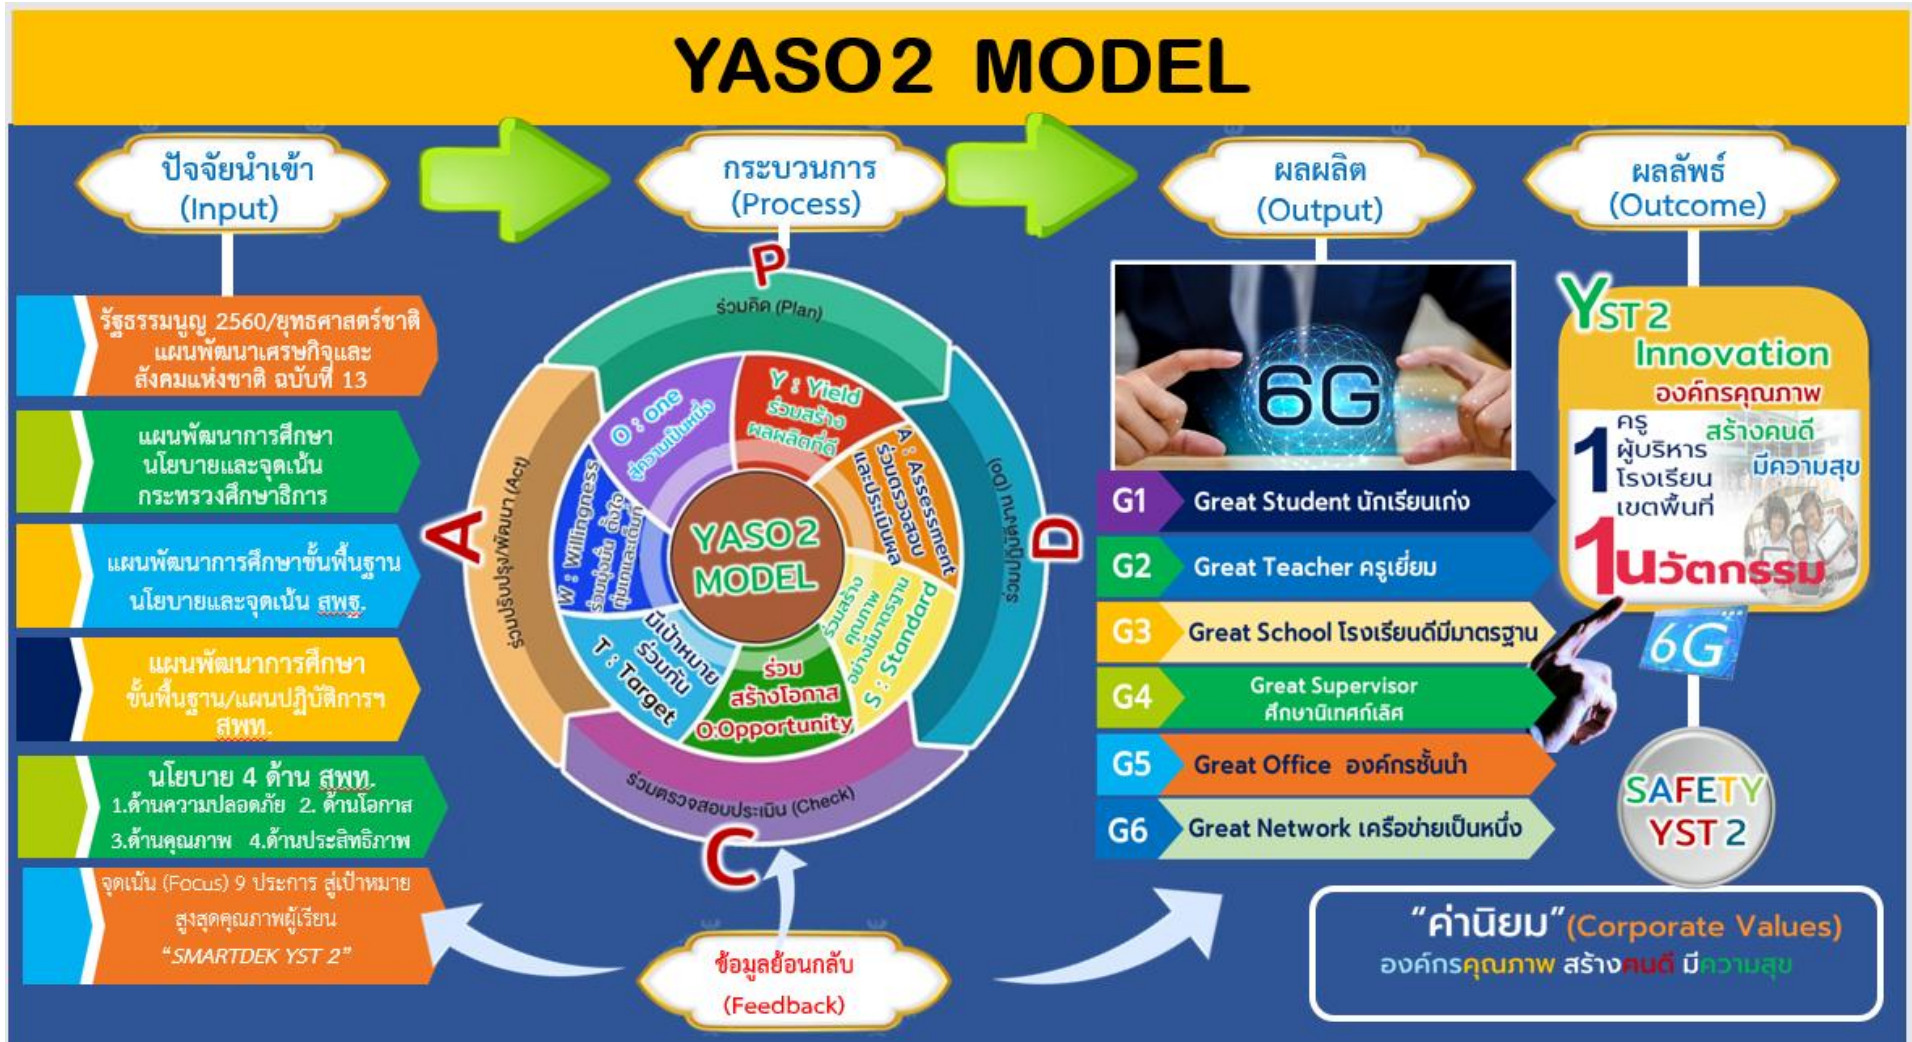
YASO2 MODEL

ปัจจัยนำเข้า (Input)

กระบวนการ (Process)

ผลผลิต (Output)

ผลลัพธ์ (Outcome)

รัฐธรรมนูญ 2560/ยุทธศาสตร์ชาติ แผนพัฒนาเศรษฐกิจและสังคมแห่งชาติ ฉบับที่ 13

แผนพัฒนาการศึกษา นโยบายและจุดเน้น กระทรวงศึกษาธิการ

แผนพัฒนาการศึกษาขั้นพื้นฐาน นโยบายและจุดเน้น สพฐ.

แผนพัฒนาการศึกษาขั้นพื้นฐาน/แผนปฏิบัติการฯ สพท.

นโยบาย 4 ด้าน สพท.
1.ด้านความปลอดภัย 2. ด้านโอกาส
3.ด้านคุณภาพ 4.ด้านประสิทธิภาพ

จุดเน้น (Focus) 9 ประการ สู่เป้าหมายสูงสุดคุณภาพผู้เรียน "SMARTDEK YST 2"

P
ร่วมคิด (Plan)

D
ร่วมปฏิบัติงาน (Do)

C
ร่วมตรวจสอบประเมิน (Check)

A
ร่วมปรับปรุง/พัฒนา (Act)

Y : Yield ร่วมสร้างผลผลิตที่ดี

A : Assessment ร่วมตรวจสอบและประเมินผล

S : Standard ร่วมสร้างคุณภาพอย่างมีมาตรฐาน

ร่วมสร้างโอกาส O:Opportunity

T : Target มีเป้าหมายร่วมกัน

W : Willingness ร่วมมุ่งมั่น ตั้งใจ ทุ่มเทและเต็มที่

O : one สู่ความเป็นหนึ่ง

YASO2 MODEL

6G

G1 Great Student นักเรียนเก่ง
G2 Great Teacher ครูเยี่ยม
G3 Great School โรงเรียนดีมีมาตรฐาน
G4 Great Supervisor ศึกษานิเทศก์เลิศ
G5 Great Office องค์กรชั้นนำ
G6 Great Network เครือข่ายเป็นหนึ่ง

YST 2 Innovation
องค์กรคุณภาพ
สร้างคนดี มีความสุข
1 ครู ผู้บริหาร โรงเรียน เขตพื้นที่
1นวัตกรรม

6G

SAFETY YST 2

ข้อมูลย้อนกลับ (Feedback)

"ค่านิยม"(Corporate Values)
องค์กรคุณภาพ สร้างคนดี มีความสุข